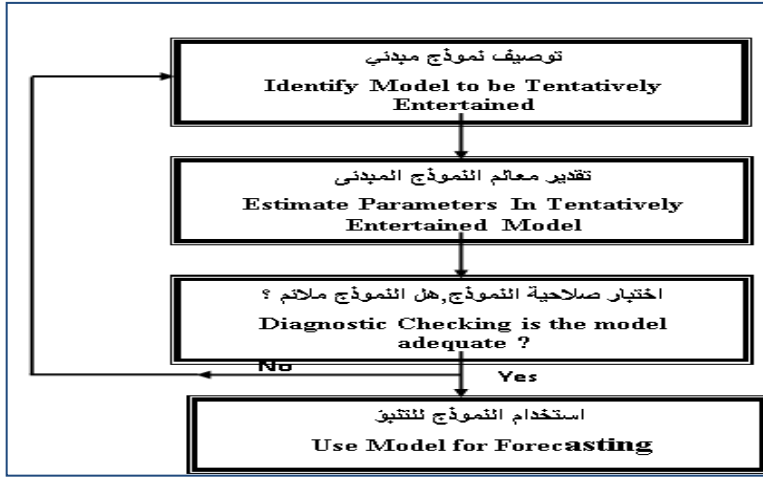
توصيف نموذج مبدئي
Identify Model to be Tentatively Entertained

تقدير معالم النموذج المبدئى
Estimate Parameters In Tentatively Entertained Model

اختبار صلاحية النموذج,هل النموذج ملائم ؟
Diagnostic Checking is the model adequate ?

No

Yes

استخدام النموذج للتنبؤ
Use Model for Forecasting